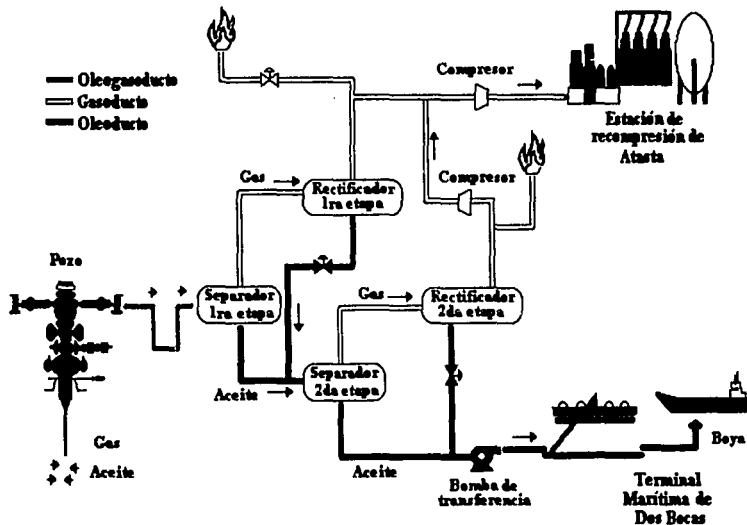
Oleogasoducto
Gasoducto
Oleoducto

Compresor

Estación de recompresión de Atasta

Compresor

Gas
Rectificador 1ra etapa

Pozo

Separador 1ra etapa

Gas
Rectificador 2da etapa

Separador 2da etapa

Aceite

Gas
Aceite

Aceite

Bomba de transferencia

Boya

Terminal Marítima de Dos Bocas